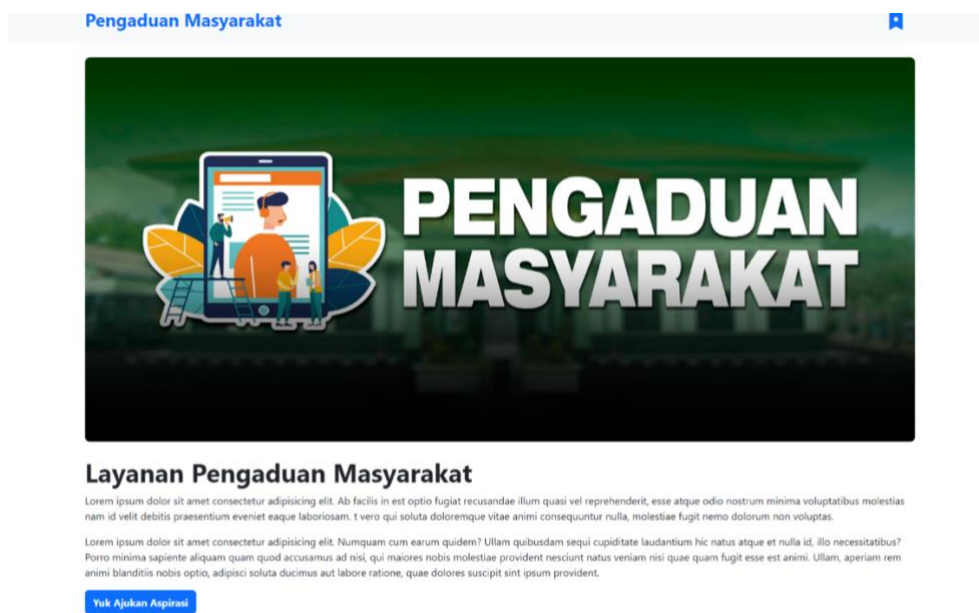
Pengaduan Masyarakat

PENGADUAN MASYARAKAT

Layanan Pengaduan Masyarakat

Lorem ipsum dolor sit amet consectetur adipisicing elit. Ab facilis in est optio fugiat recusandae illum quasi vel reprehenderit, esse atque odio nostrum minima voluptatibus molestias nam id velit debitis praesentium eveniet eaque laboriosam. t vero qui soluta doloremque vitae animi consequuntur nulla, molestiae fugit nemo dolorum non voluptas.

Lorem ipsum dolor sit amet consectetur adipisicing elit. Numquam cum earum quidem? Ullam quibusdam sequi cupiditate laudantium hic natus atque et nulla id, illo necessitatibus? Porro minima sapiente aliquam quam quod accusamus ad nisi, qui maiores nobis molestiae provident nesciunt natus veniam nisi quae quam fugit esse est animi. Ullam, aperiam rem animi blanditiis nobis optio, adipisci soluta ducimus aut labore ratione, quae dolores suscipit sint ipsum provident.

Yuk Ajukan Aspirasi